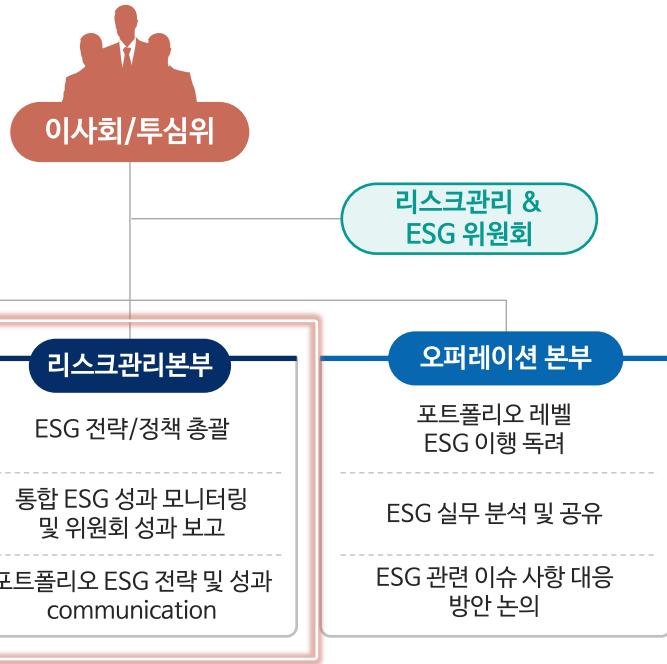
이사회/투심위

리스크관리 & ESG 위원회

리스크관리본부

ESG 전략/정책 총괄

통합 ESG 성과 모니터링 및 위원회 성과 보고

포트폴리오 ESG 전략 및 성과 communication

오퍼레이션 본부

포트폴리오 레벨 ESG 이행 독려

ESG 실무 분석 및 공유

ESG 관련 이슈 사항 대응 방안 논의